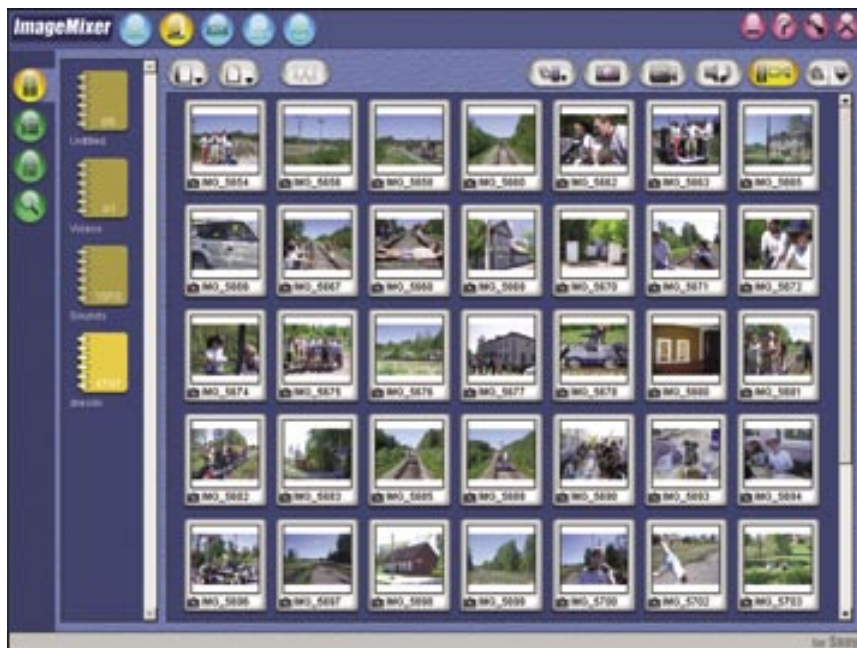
ImageMixer

Untitled

Videos

Sounds

Albums

IMG_5654
IMG_5656
IMG_5658
IMG_5660
IMG_5662
IMG_5663
IMG_5665
IMG_5666
IMG_5667
IMG_5668
IMG_5669
IMG_5670
IMG_5671
IMG_5672
IMG_5674
IMG_5675
IMG_5676
IMG_5677
IMG_5678
IMG_5680
IMG_5681
IMG_5682
IMG_5683
IMG_5685
IMG_5686
IMG_5690
IMG_5693
IMG_5694
IMG_5696
IMG_5697
IMG_5698
IMG_5699
IMG_5700
IMG_5702
IMG_5703